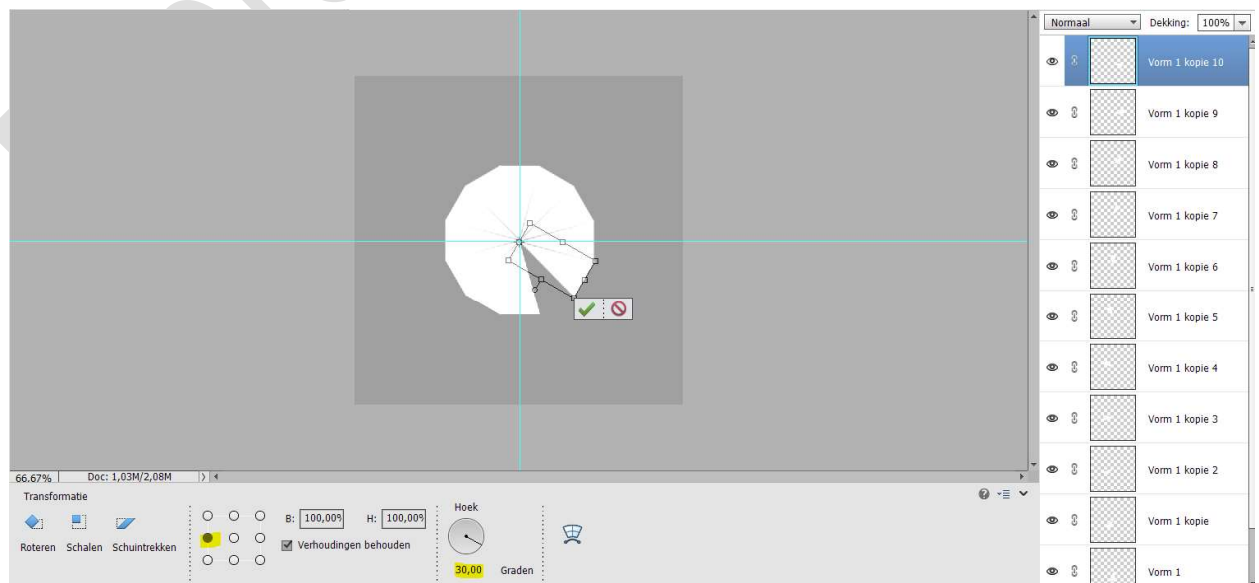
Normaal
Dekking: 100%
Vorm 1 kopie 10
Vorm 1 kopie 9
Vorm 1 kopie 8
Vorm 1 kopie 7
Vorm 1 kopie 6
Vorm 1 kopie 5
Vorm 1 kopie 4
Vorm 1 kopie 3
Vorm 1 kopie 2
Vorm 1 kopie
Vorm 1

66.67%
Doc: 1,03M/2,08M

Transformatie
Roteren
Schalen
Schuintrekken
B: 100,00%
H: 100,00%
Verhoudingen behouden
Hoek
30,00
Graden